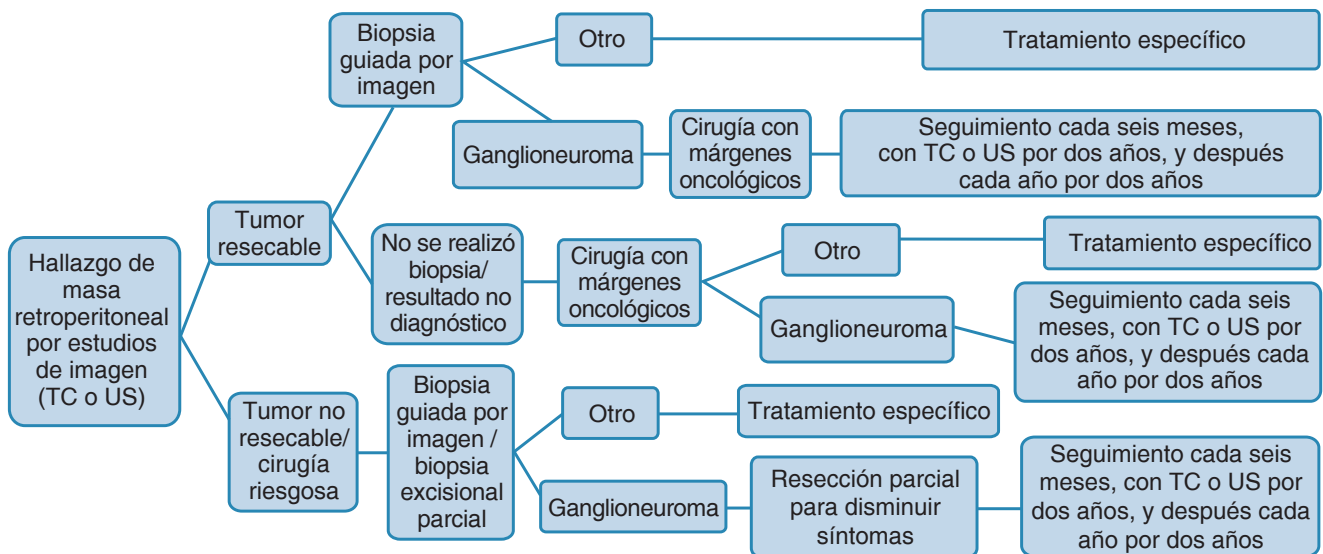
Hallazgo de masa retroperitoneal por estudios de imagen (TC o US)

Tumor resecable

Biopsia guiada por imagen

Otro

Tratamiento específico

Ganglioneuroma

Cirugía con márgenes oncológicos

Seguimiento cada seis meses, con TC o US por dos años, y después cada año por dos años

No se realizó biopsia/ resultado no diagnóstico

Cirugía con márgenes oncológicos

Otro

Tratamiento específico

Ganglioneuroma

Seguimiento cada seis meses, con TC o US por dos años, y después cada año por dos años

Tumor no resecable/ cirugía riesgosa

Biopsia guiada por imagen / biopsia excisional parcial

Otro

Tratamiento específico

Ganglioneuroma

Resección parcial para disminuir síntomas

Seguimiento cada seis meses, con TC o US por dos años, y después cada año por dos años